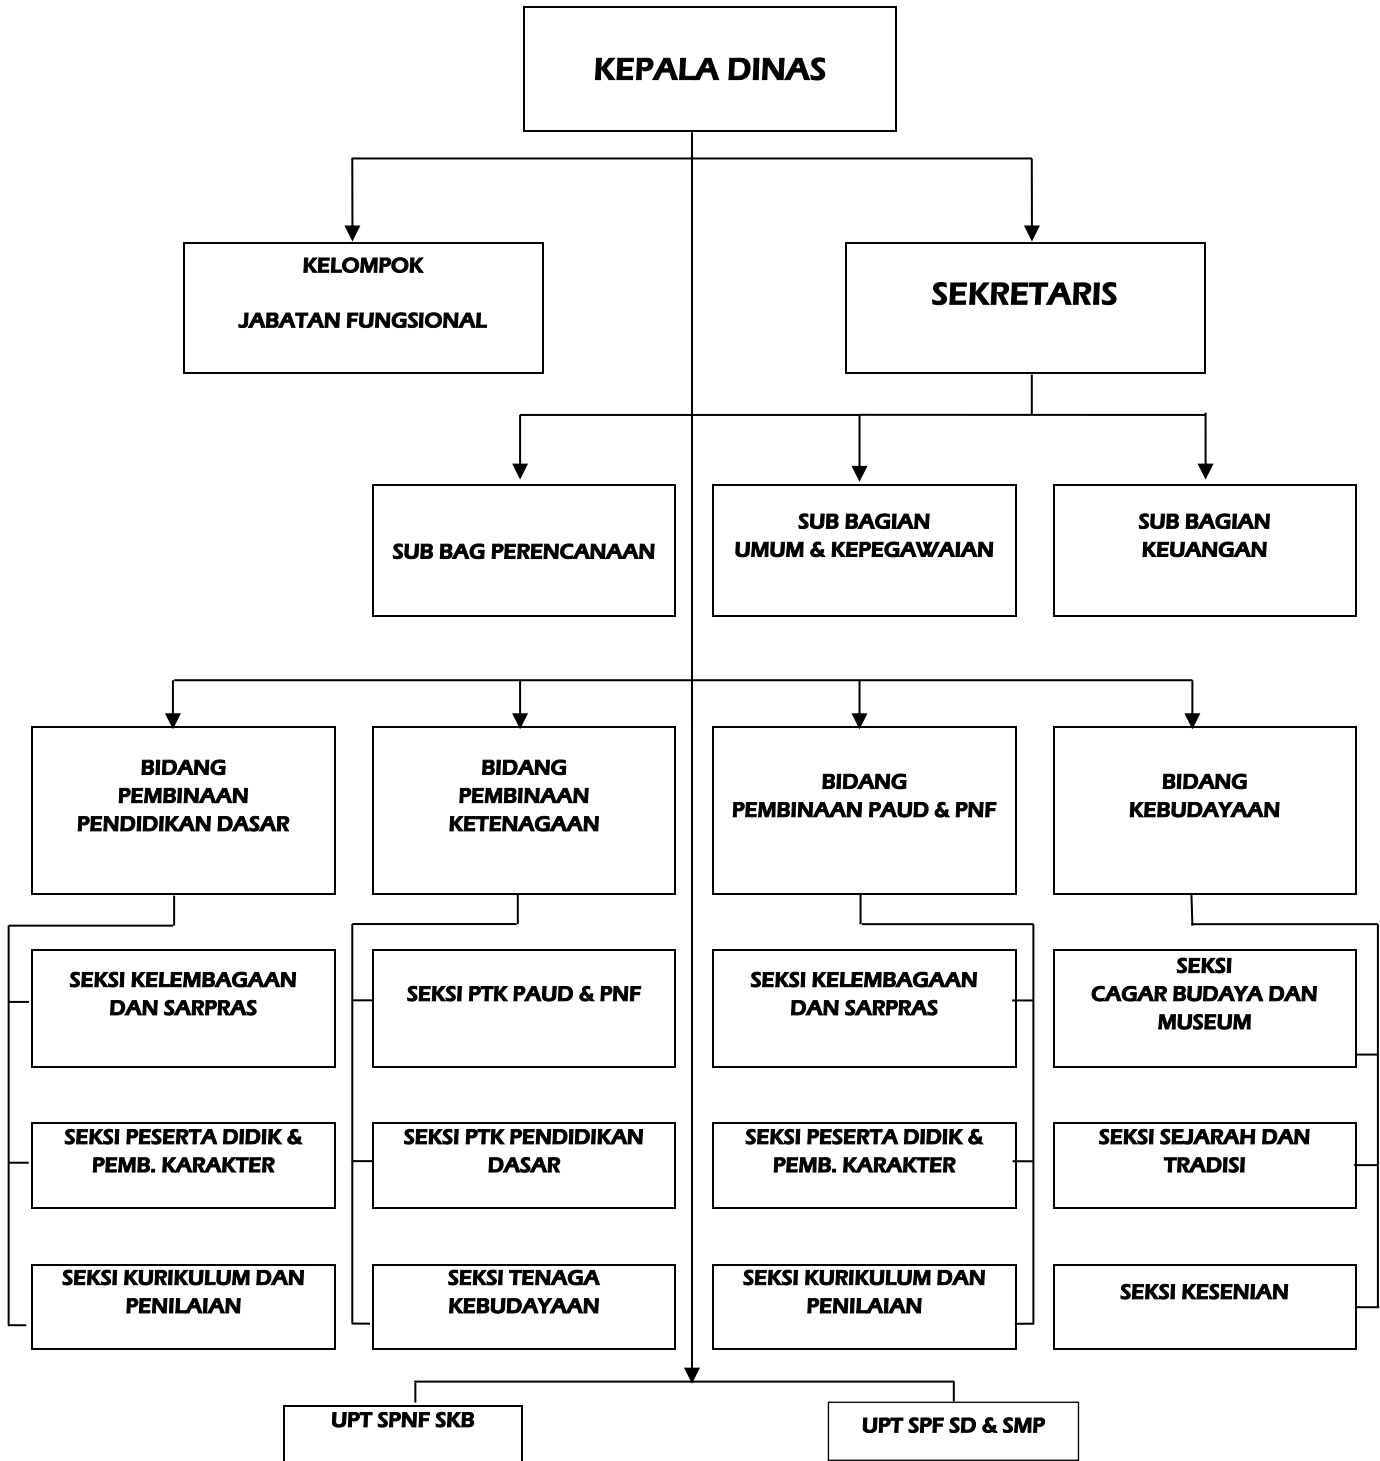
KEPALA DINAS

KELOMPOK

JABATAN FUNGSIONAL

SEKRETARIS

SUB BAG PERENCANAAN

SUB BAGIAN
UMUM & KEPEGAWAIAN

SUB BAGIAN
KEUANGAN

BIDANG
PEMBINAAN
PENDIDIKAN DASAR

BIDANG
PEMBINAAN
KETENAGAAN

BIDANG
PEMBINAAN PAUD & PNF

BIDANG
KEBUDAYAAN

SEKSI KELEMBAGAAN DAN SARPRAS

SEKSI PESERTA DIDIK & PEMB. KARAKTER

SEKSI KURIKULUM DAN PENILAIAN

SEKSI PTK PAUD & PNF

SEKSI PTK PENDIDIKAN DASAR

SEKSI TENAGA KEBUDAYAAN

SEKSI KELEMBAGAAN DAN SARPRAS

SEKSI PESERTA DIDIK & PEMB. KARAKTER

SEKSI KURIKULUM DAN PENILAIAN

SEKSI
CAGAR BUDAYA DAN MUSEUM

SEKSI SEJARAH DAN TRADISI

SEKSI KESENIAN

UPT SPNF SKB

UPT SPF SD & SMP